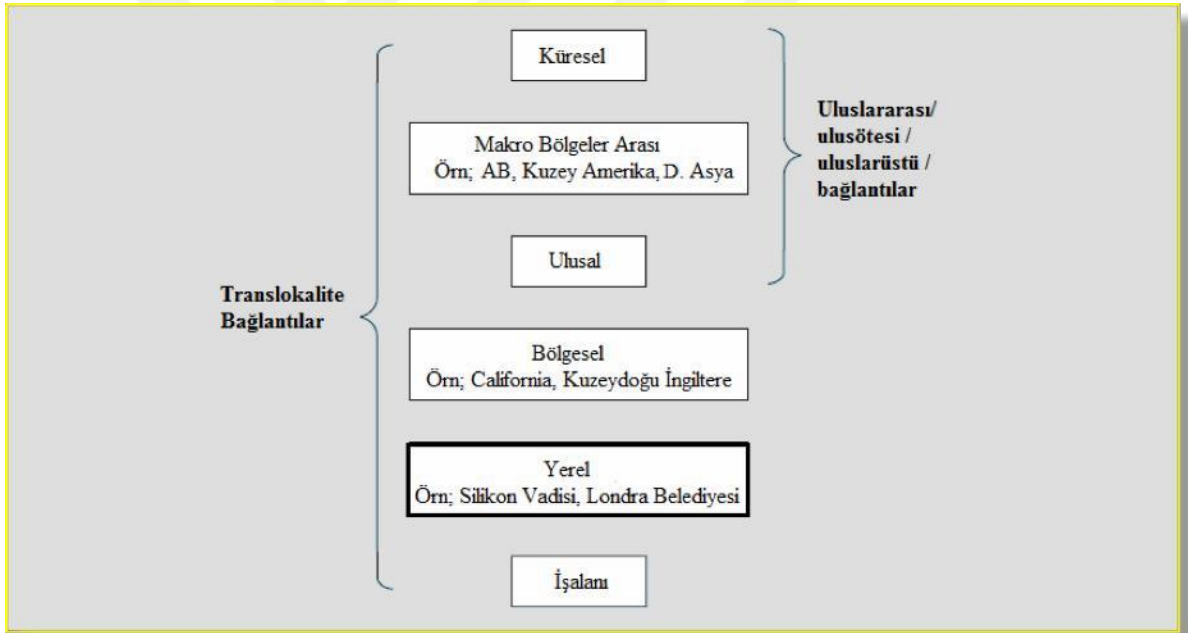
Küresel

Makro Bölgeler Arası
Örn; AB, Kuzey Amerika, D. Asya

Ulusal

Uluslararası/ ulusötesi / uluslarüstü / bağlantılar

Translokalite Bağlantılar

Bölgesel
Örn; California, Kuzeydoğu İngiltere

Yerel
Örn; Silikon Vadisi, Londra Belediyesi

İşalanı